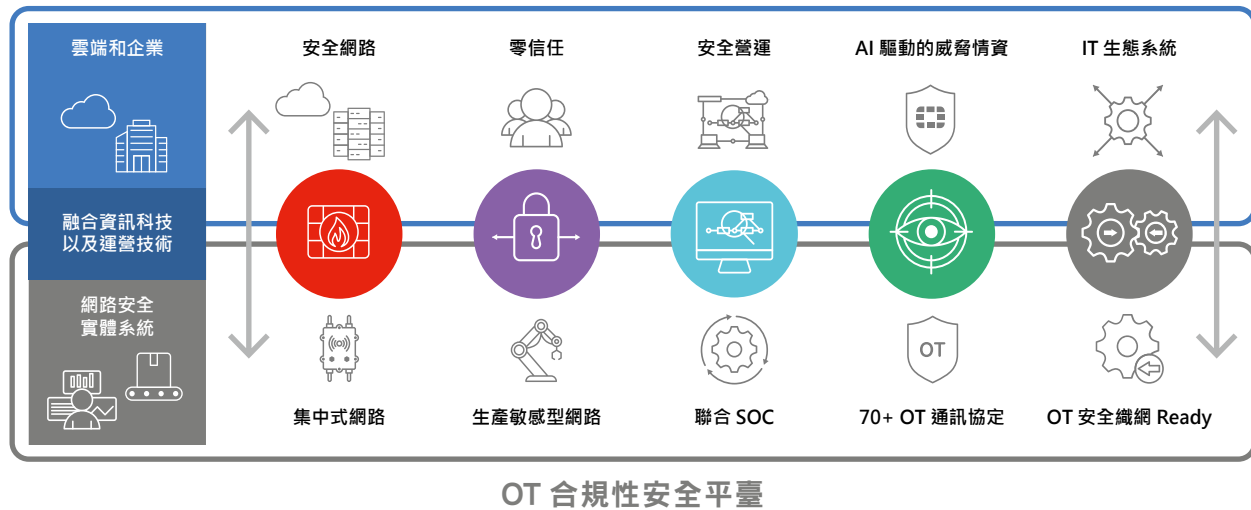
雲端和企業

融合資訊科技以及運營技術

網路安全實體系統

安全網路

零信任

安全營運

AI 驅動的威脅情資

IT 生態系統

OT

集中式網路

生產敏感型網路

聯合 SOC

70+ OT 通訊協定

OT 安全織網 Ready

OT 合規性安全平臺